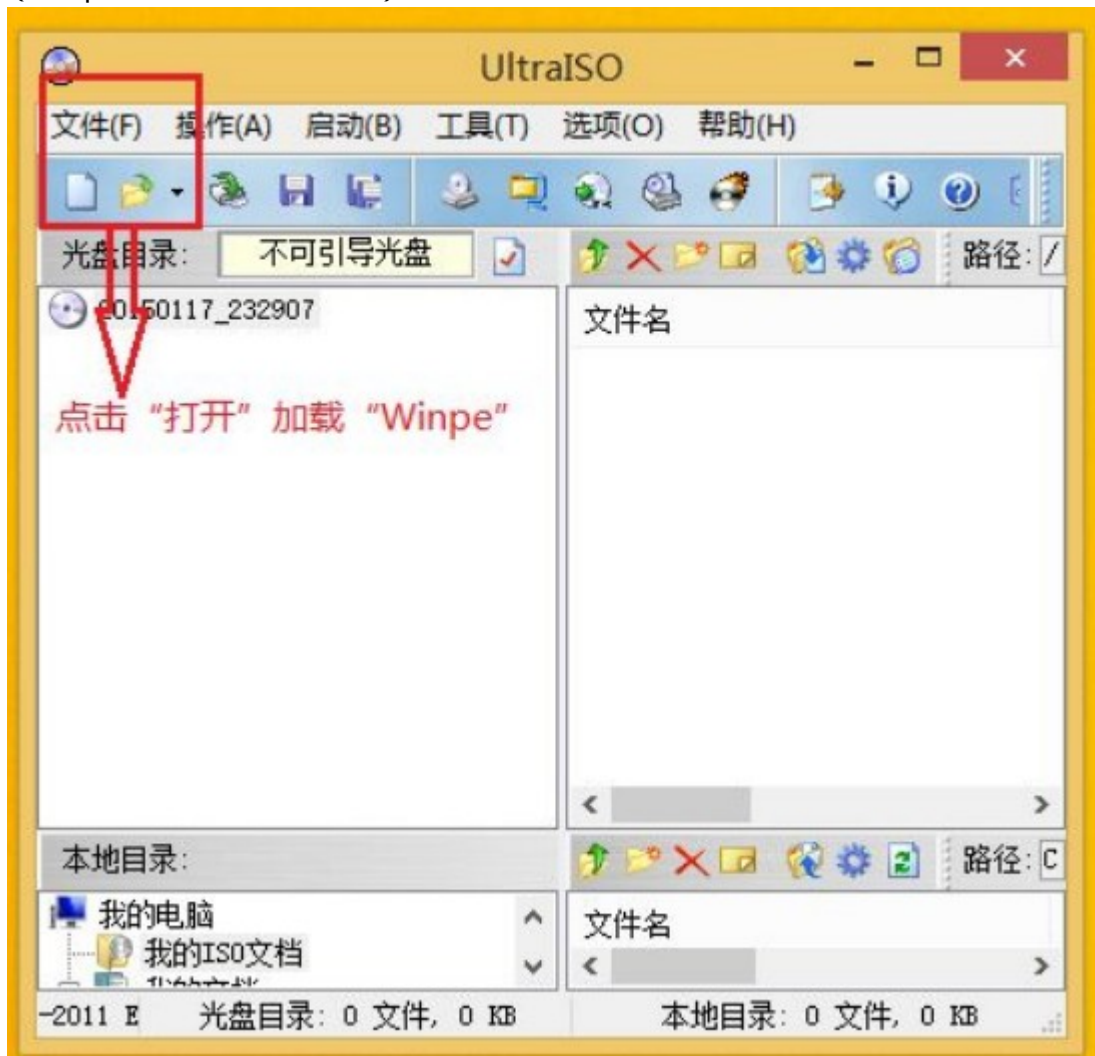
UltraISO

文件(F) 操作(A) 启动(B) 工具(T) 选项(O) 帮助(H)

光盘目录: 不可引导光盘

路径: /

20150117_232907

文件名

点击“打开”加载“Winpe”

本地目录:

路径: C

我的电脑

我的ISO文档

我的文档

文件名

-2011 E 光盘目录: 0 文件, 0 KB

本地目录: 0 文件, 0 KB